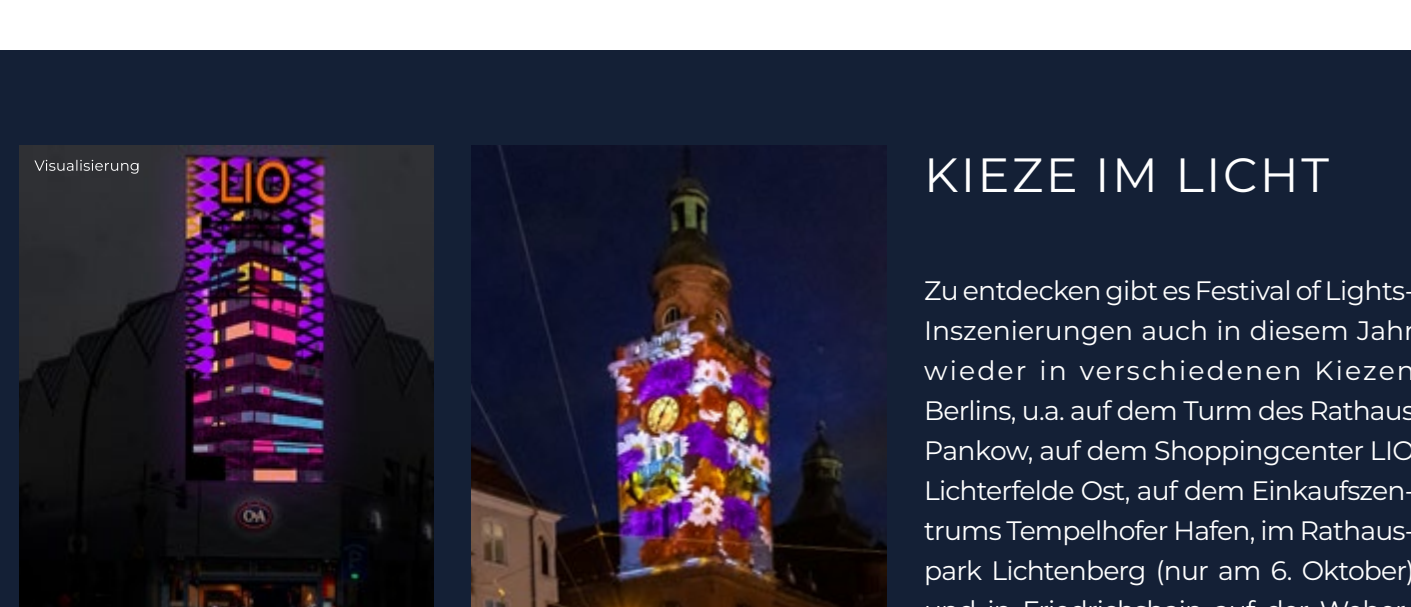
Visualisierung

LIO

C&A

KIEZE IM LICHT

Zu entdecken gibt es Festival of Lights-Inszenierungen auch in diesem Jahr wieder in verschiedenen Kiezen Berlins, u.a. auf dem Turm des Rathaus Pankow, auf dem Shoppingcenter LIO Lichterfelde Ost, auf dem Einkaufszentrums Tempelhofer Hafen, im Rathauspark Lichtenberg (nur am 6. Oktober) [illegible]